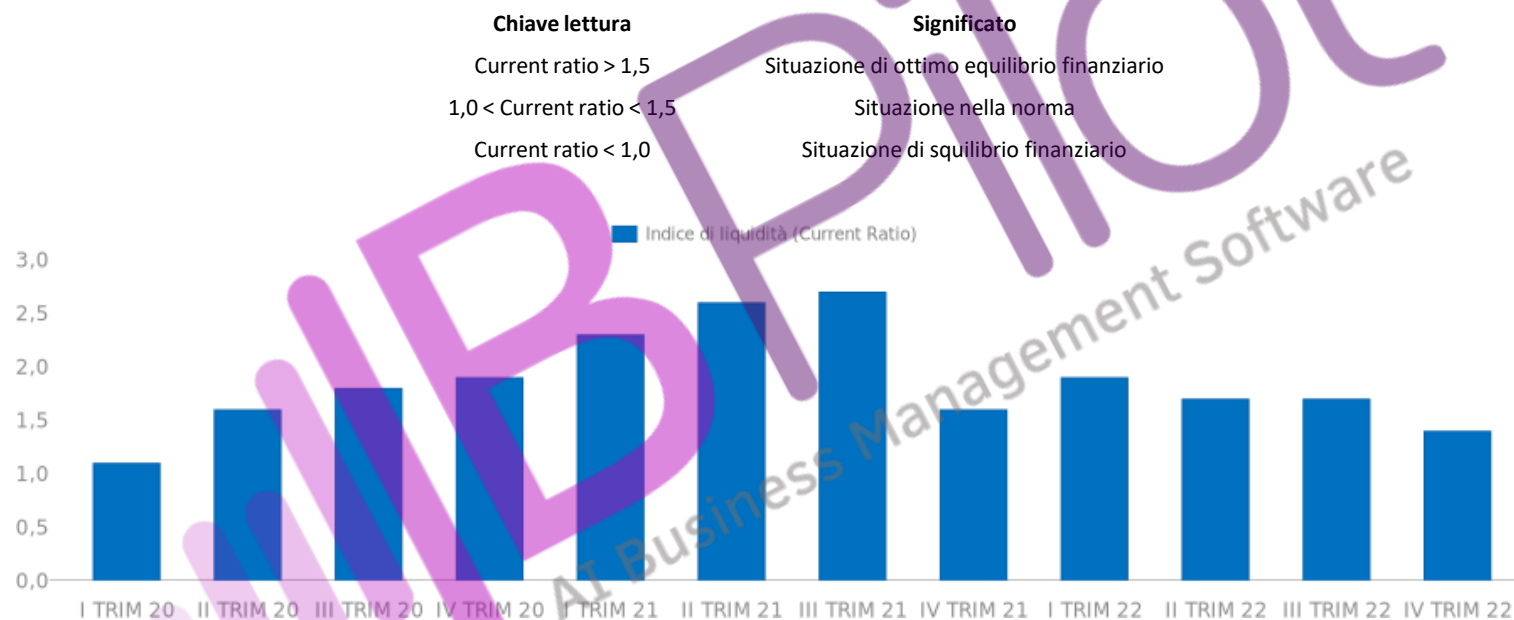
| Chiave lettura | Significato |
|---|---|
| Current ratio > 1,5 | Situazione di ottimo equilibrio finanziario |
| 1,0 < Current ratio < 1,5 | Situazione nella norma |
| Current ratio < 1,0 | Situazione di squilibrio finanziario |

Indice di liquidità (Current Ratio)

3,0
2,5
2,0
1,5
1,0
0,5
0,0

I TRIM 20 II TRIM 20 III TRIM 20 IV TRIM 20 I TRIM 21 II TRIM 21 III TRIM 21 IV TRIM 21 I TRIM 22 II TRIM 22 III TRIM 22 IV TRIM 22

IBPilot
AI Business Management Software